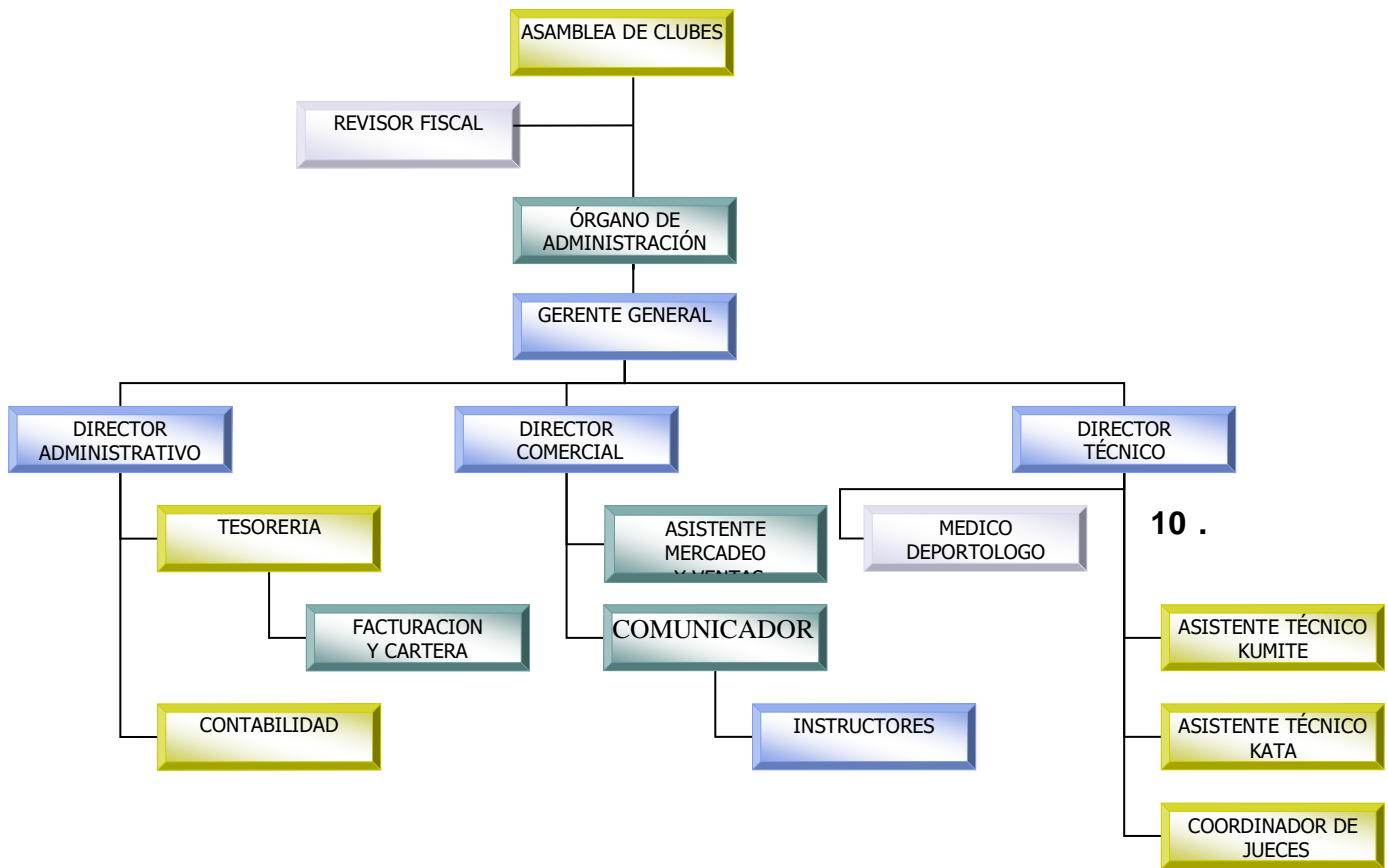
ASAMBLEA DE CLUBES

REVISOR FISCAL

ÓRGANO DE ADMINISTRACIÓN

GERENTE GENERAL

DIRECTOR ADMINISTRATIVO

DIRECTOR COMERCIAL

DIRECTOR TÉCNICO

TESORERIA

FACTURACION Y CARTERA

CONTABILIDAD

ASISTENTE MERCADEO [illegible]

COMUNICADOR

INSTRUCTORES

MEDICO DEPORTOLOGO

10 .

ASISTENTE TÉCNICO KUMITE

ASISTENTE TÉCNICO KATA

COORDINADOR DE JUECES